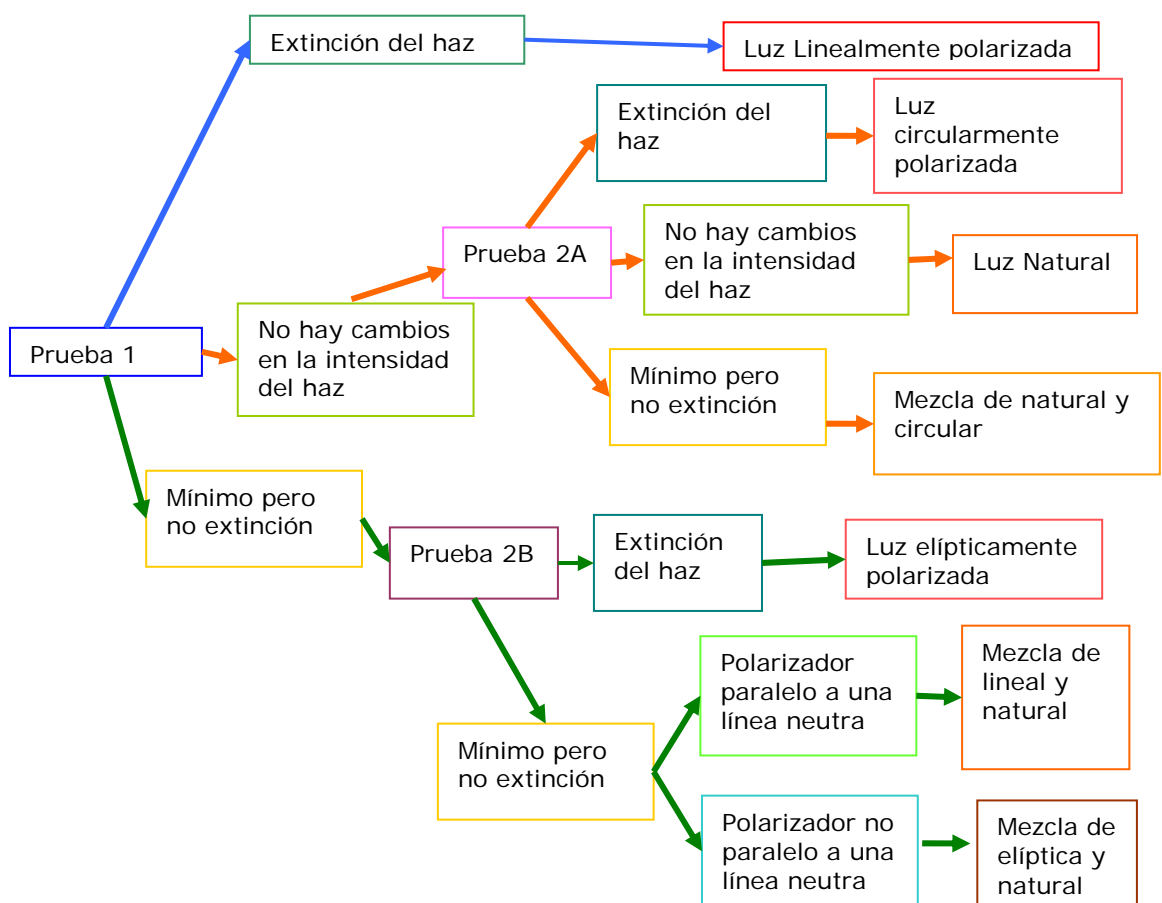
Extinción del haz

Luz Linealmente polarizada

Extinción del haz

Luz circularmente polarizada

Prueba 2A

No hay cambios en la intensidad del haz

Luz Natural

Prueba 1

No hay cambios en la intensidad del haz

Mínimo pero no extinción

Mezcla de natural y circular

Mínimo pero no extinción

Prueba 2B

Extinción del haz

Luz elípticamente polarizada

Polarizador paralelo a una línea neutra

Mezcla de lineal y natural

Mínimo pero no extinción

Polarizador no paralelo a una línea neutra

Mezcla de elíptica y natural